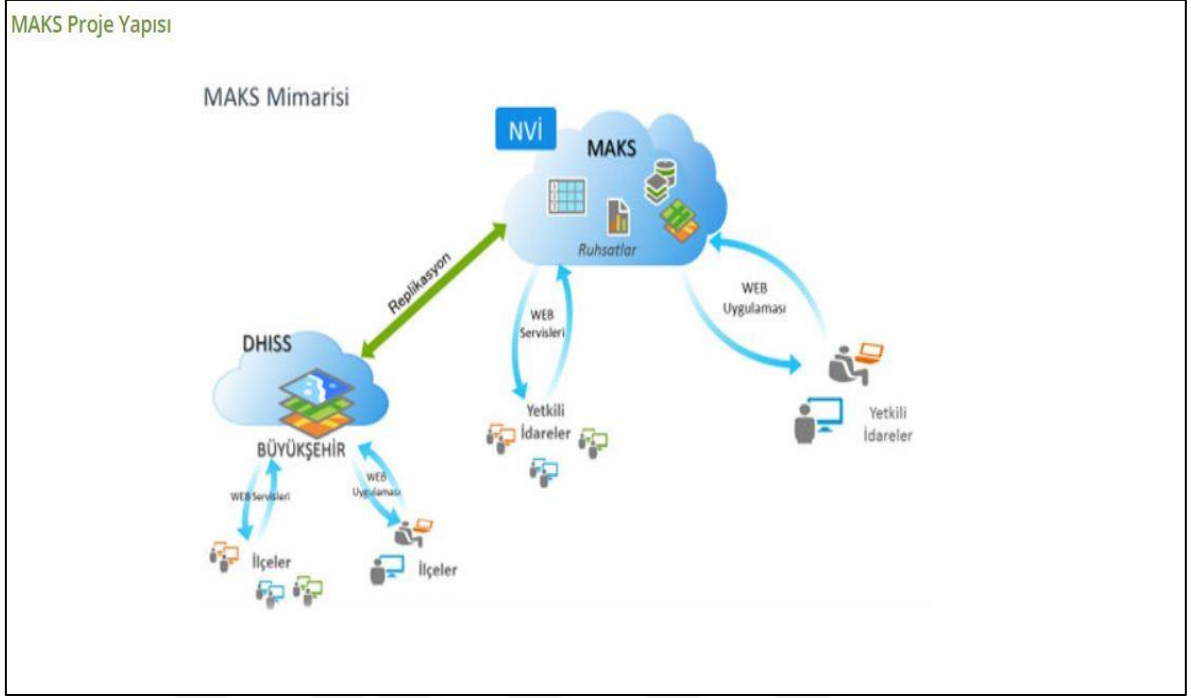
MAKS Proje Yapısı

MAKS Mimarisi

NVİ

MAKS

Ruhsatlar

Replikasyon

WEB Servisleri

WEB Uygulaması

DHISS

BÜYÜKŞEHİR

Yetkili İdareler

Yetkili İdareler

WEB Servisleri

WEB Uygulaması

İlçeler

İlçeler